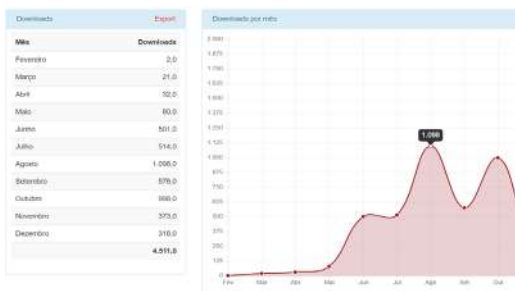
Downloads Export

| Mês | Downloads |
|---|---|
| Fevereiro | 2,0 |
| Março | 21,0 |
| Abril | 32,0 |
| Maio | 80,0 |
| Junho | 501,0 |
| Julho | 514,0 |
| Agosto | 1.098,0 |
| Setembro | 576,0 |
| Outubro | 998,0 |
| Novembro | 373,0 |
| Dezembro | 316,0 |
| | 4.511,0 |

Downloads por mês

2.000
1.875
1.750
1.625
1.500
1.375
1.250
1.125
1.000
875
750
625
500
375
250
125
0

1.098

Fev Mar Abr Mai Jun Jul Ago Set Out